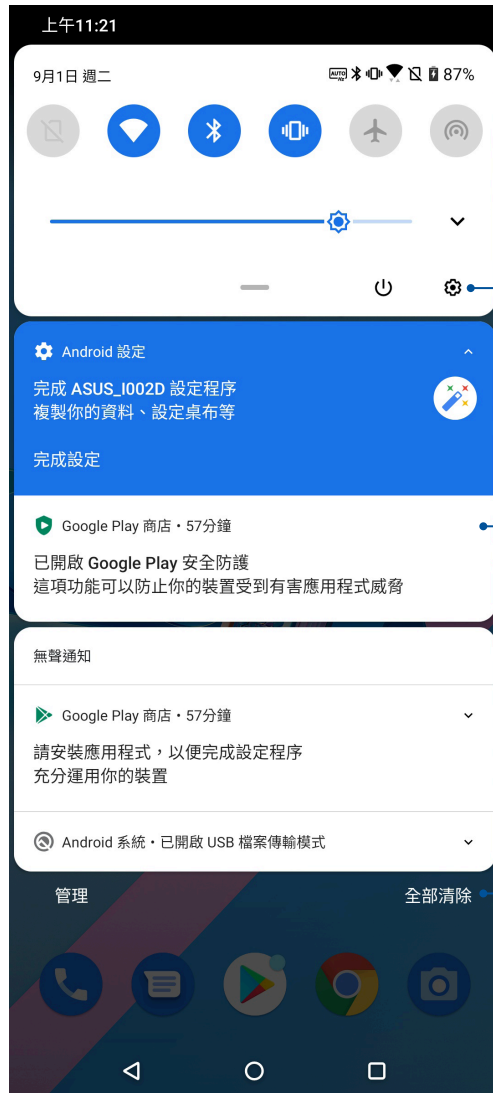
上午11:21

9月1日 週二

AUTO 87%

Android 設定

完成 ASUS_I002D 設定程序
複製你的資料、設定桌布等

完成設定

Google Play 商店 • 57分鐘

已開啟 Google Play 安全防護
這項功能可以防止你的裝置受到有害應用程式威脅

無聲通知

Google Play 商店 • 57分鐘

請安裝應用程式，以便完成設定程序
充分運用你的裝置

Android 系統 • 已開啟 USB 檔案傳輸模式

管理

全部清除